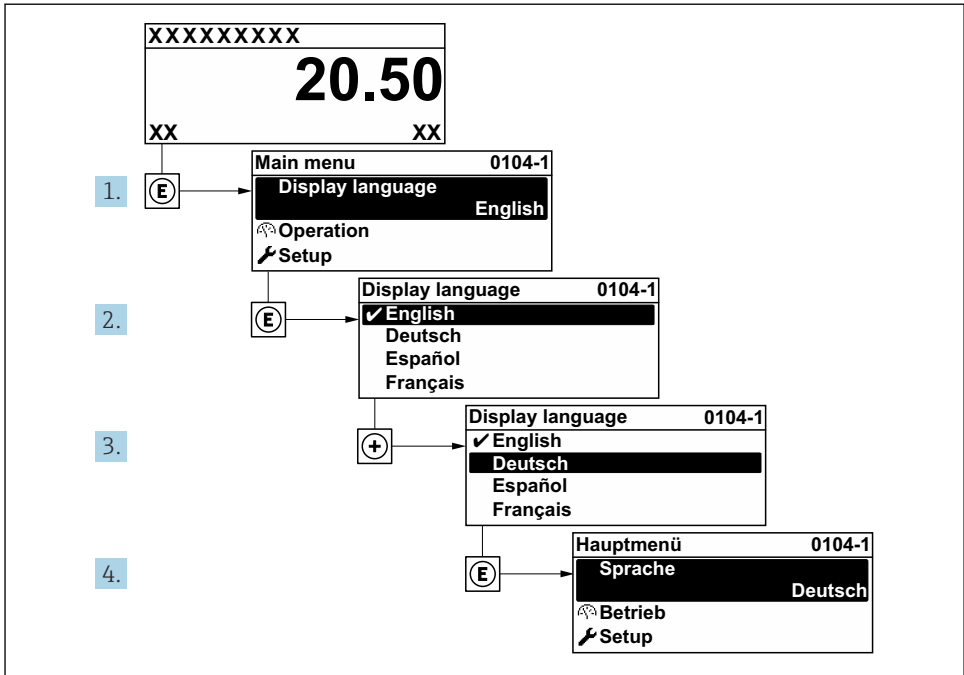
XXXXXXXXX
20.50
XX XX

1. E

Main menu 0104-1
Display language
English
Operation
Setup

2. E

Display language 0104-1
✔English
Deutsch
Español
Français

3. +

Display language 0104-1
✔English
Deutsch
Español
Français

4. E

Hauptmenü 0104-1
Sprache
Deutsch
Betrieb
Setup